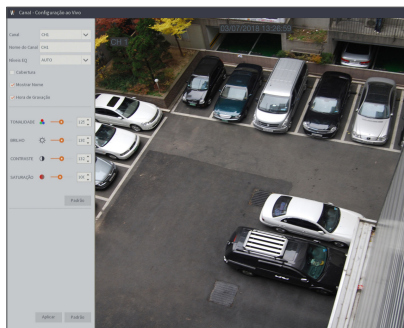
Canal - Configuração ao Vivo

Canal CH1

Nome do Canal CH1

Efeito DJ AUTO

Cobertura

Mostrar Nome

Hora de Gravação

TONALIDADE 25

BRILHO 25

CONTRASTE 25

SATURAÇÃO 25

Padrão

Aplicar Padrão

CH1

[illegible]